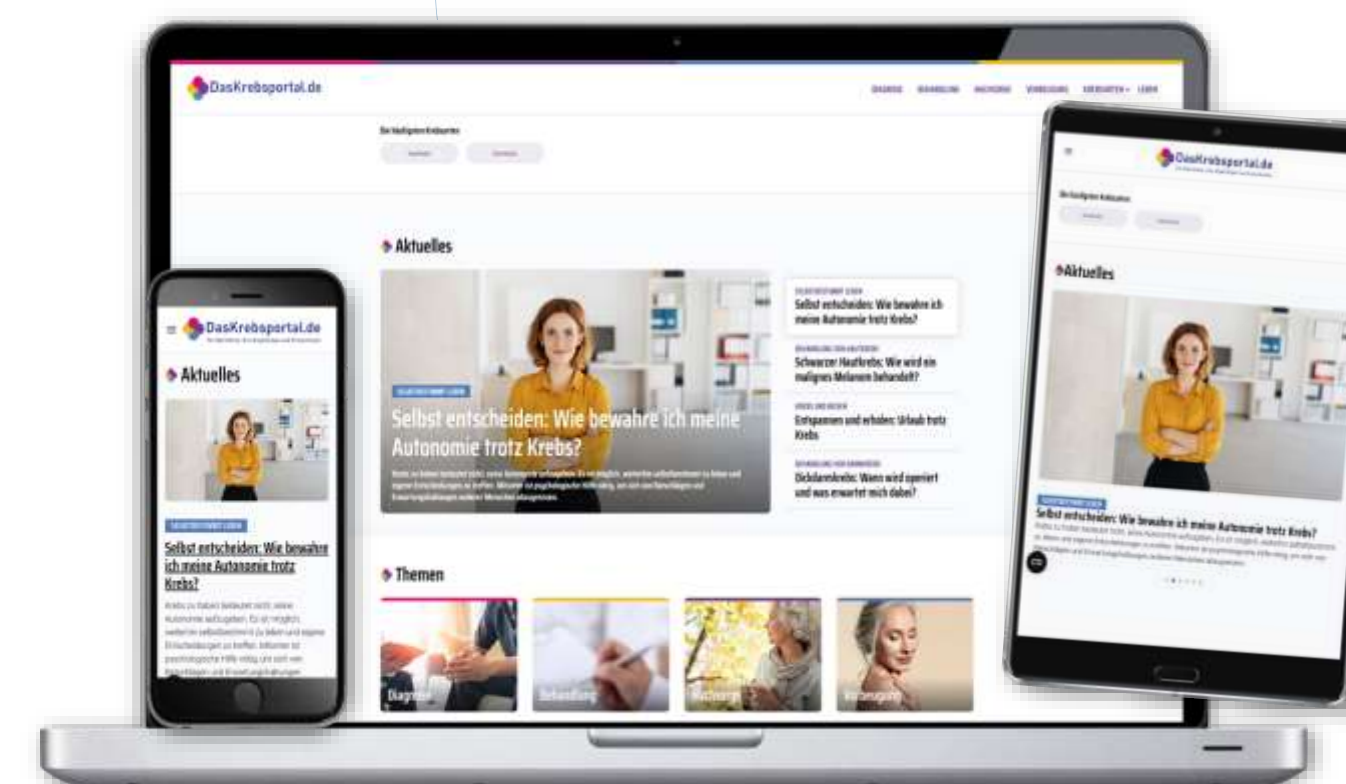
DasKrebsportal.de

DIAGNOSE BEHANDLUNG NACHSORGE VORSORGE KREBSARTEN LEBEN

Die häufigsten Krebsarten

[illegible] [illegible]

Aktuelles

SELBSTBESTIMMT LEBEN

Selbst entscheiden: Wie bewahre ich meine Autonomie trotz Krebs?

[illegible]

SELBSTBESTIMMT LEBEN

Selbst entscheiden: Wie bewahre ich meine Autonomie trotz Krebs?

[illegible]

Schwarzer Hautkrebs: Wie wird ein malignes Melanom behandelt?

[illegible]

Entspannen und erholen: Urlaub trotz Krebs

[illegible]

Dickdarmkrebs: Wann wird operiert und was erwartet mich dabei?

Themen

Diagnose

Behandlung

Nachsorge

Vorsorge

DasKrebsportal.de

Aktuelles

SELBSTBESTIMMT LEBEN

Selbst entscheiden: Wie bewahre ich meine Autonomie trotz Krebs?

Krebs zu haben bedeutet nicht, seine Autonomie aufzugeben. Es ist möglich, weiterhin selbstbestimmt zu leben und eigene Entscheidungen zu treffen. Mitunter ist psychologische Hilfe nötig, um sich von Rückschlägen und Einschränkungen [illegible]

DasKrebsportal.de

Die häufigsten Krebsarten

Aktuelles

SELBSTBESTIMMT LEBEN

Selbst entscheiden: Wie bewahre ich meine Autonomie trotz Krebs?

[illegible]